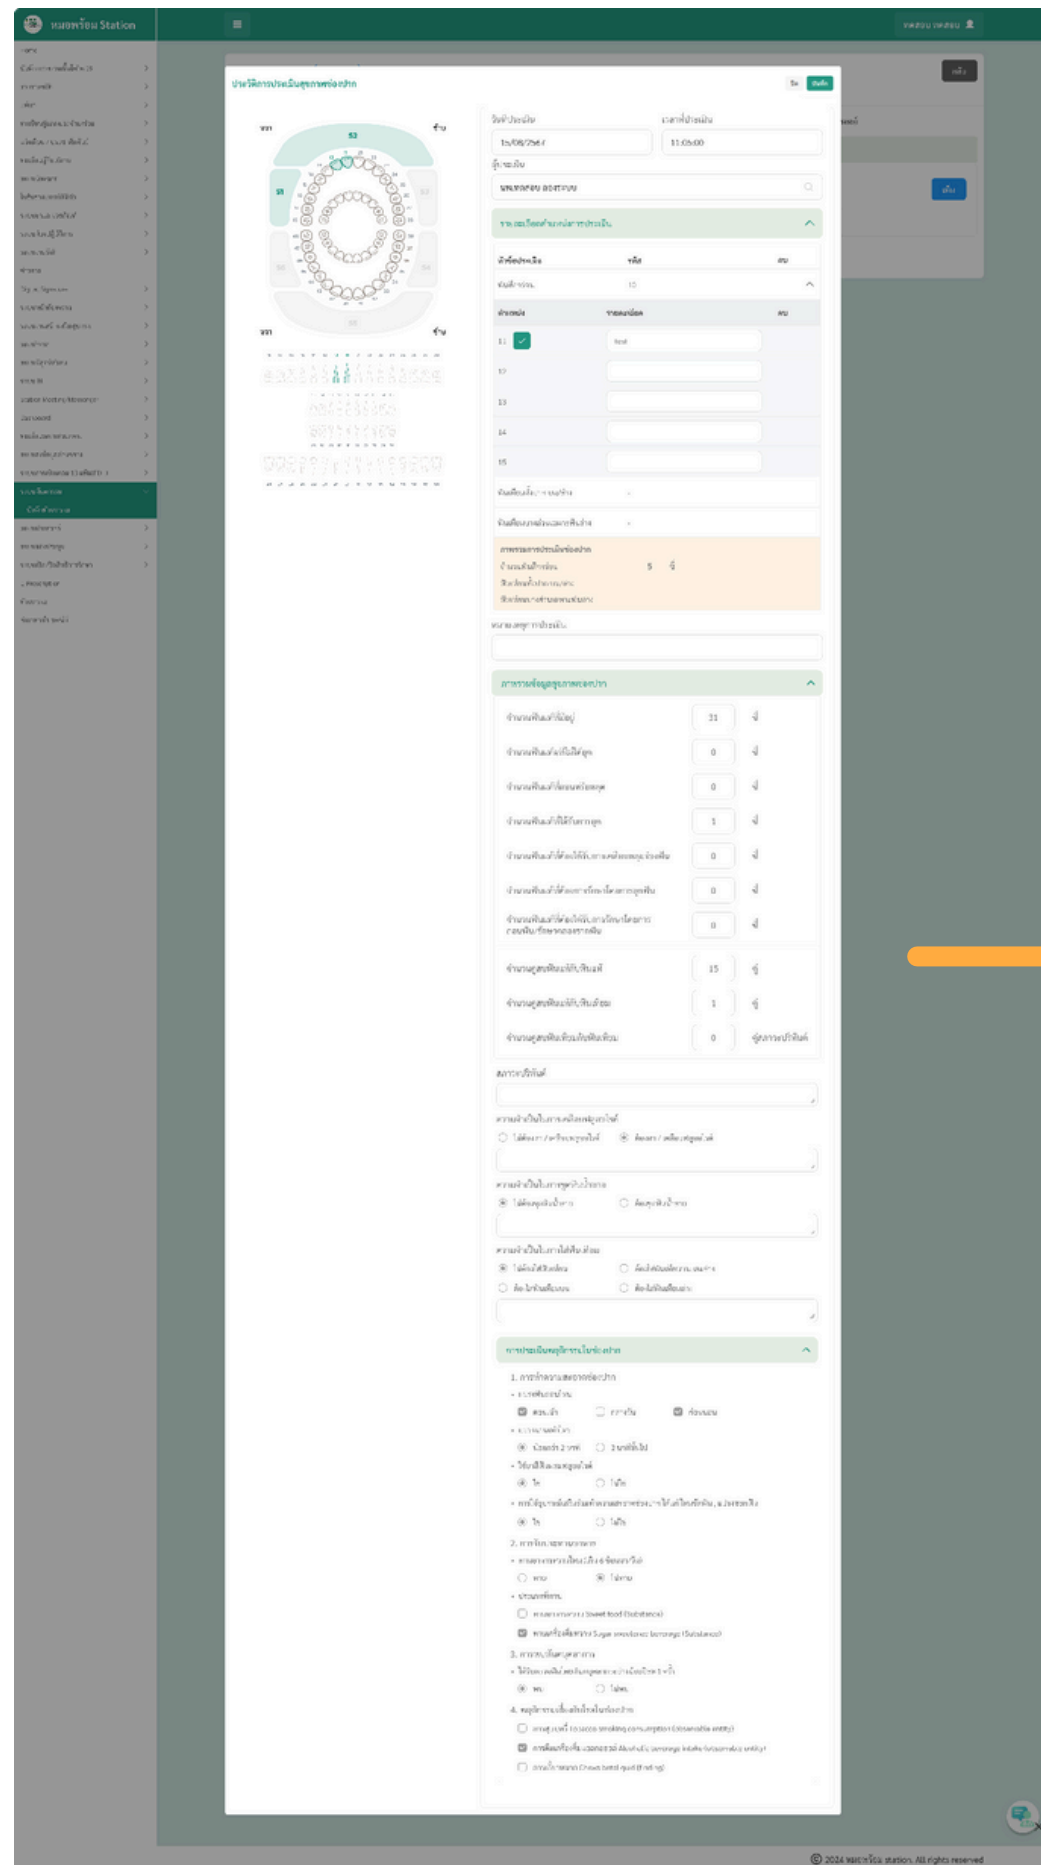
หมอพร้อม Station

ประวัติการประเมินสุขภาพช่องปาก

วันที่ประเมิน
15/08/2567
เวลาที่ประเมิน
11:05:00
ผู้ประเมิน

บน
ล่าง
ขวา
ซ้าย

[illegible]

หัวข้อประเมิน
รหัส
ลบ

ตำแหน่ง
รายละเอียด
11
test
12
13
14
15

ภาพรวมการประเมินช่องปาก
จำนวนฟันที่ผุ 5 ซี่

ภาพรวมข้อมูลสุขภาพช่องปาก
จำนวนฟันแท้ที่มีอยู่ 31 ซี่
0 ซี่
0 ซี่
1 ซี่
0 ซี่
0 ซี่
0 ซี่
15 คู่
1 คู่
0

สภาวะปริทันต์

การประเมินพฤติกรรมในช่องปาก
1.
2.
3.
4.

© 2024 หมอพร้อม station. All rights reserved